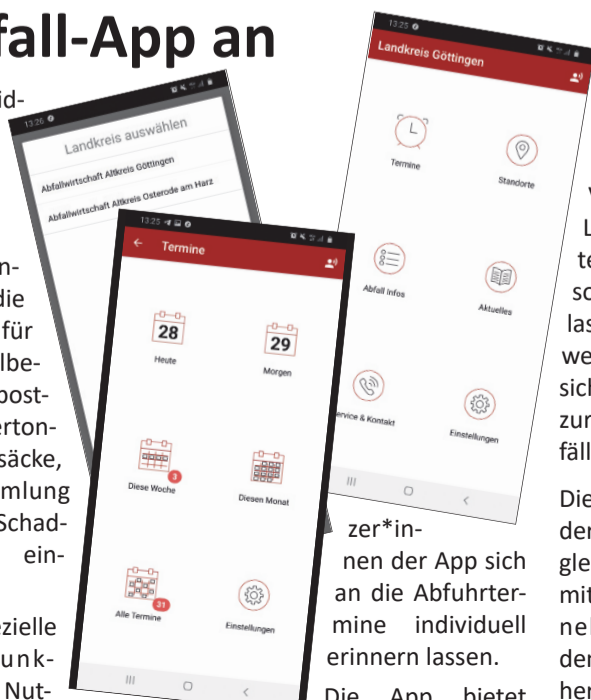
fall-App an

id-

n-
die
für
lbe-
post-
erton-
säcke,
mlung
Schad-
ein-

ezielle
unk-
Nut-

13:26

Landkreis auswählen

Abfallwirtschaft Altkreis Göttingen

Abfallwirtschaft Altkreis Osterode am Harz

13:25

Termine

28
Heute

29
Morgen

3
Diese Woche

Diesen Monat

31
Alle Termine

Einstellungen

13:25

Landkreis Göttingen

Termine

Standorte

Abfall Infos

Aktuelles

Service & Kontakt

Einstellungen

zer*in-
nen der App sich an die Abfuhrtermine individuell erinnern lassen.

Die App bietet

v
L
te
sc
las
we
sich
zur
fäll

Die
der
gle
mit
ne
der
her